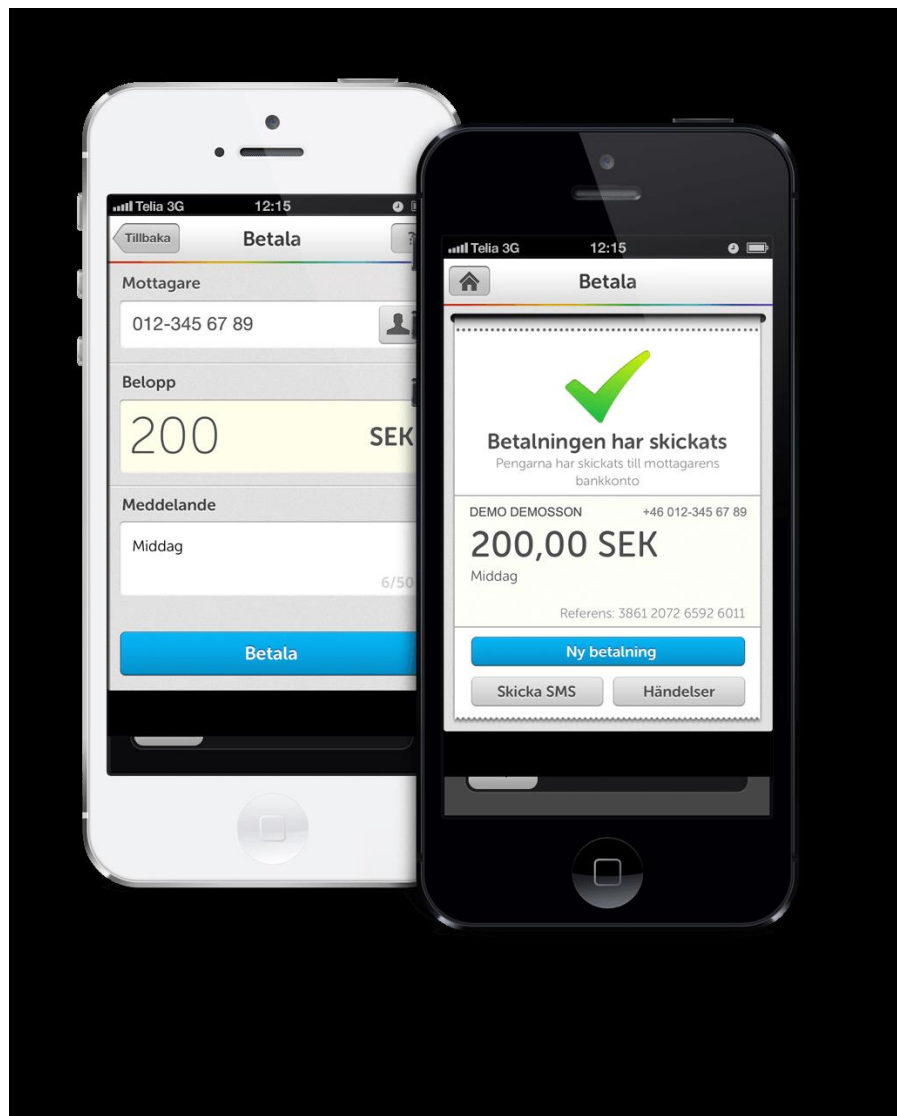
Telia 3G 12:15

Tillbaka Betala

Mottagare

012-345 67 89

Belopp

200 SEK

Meddelande

Middag

6/50

Betala

Telia 3G 12:15

Betala

Betalningen har skickats

Pengarna har skickats till mottagarens bankkonto

DEMO DEMOSSON +46 012-345 67 89

200,00 SEK

Middag

Referens: 3861 2072 6592 6011

Ny betalning

Skicka SMS

Händelser